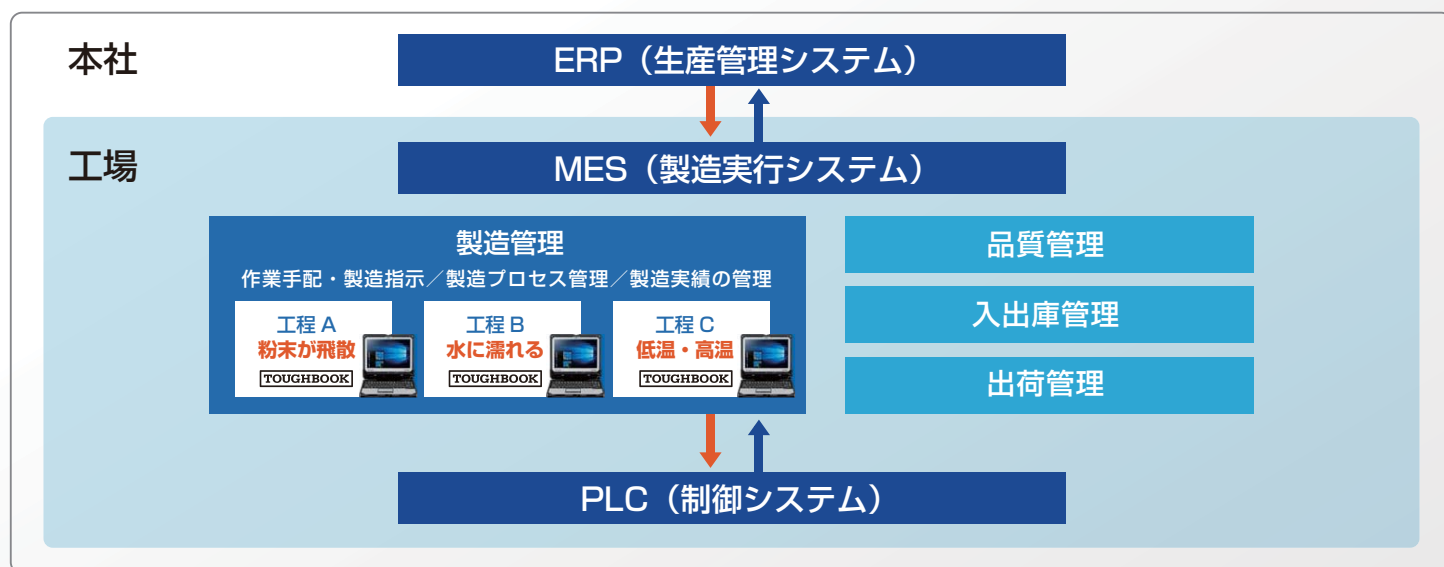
本社

ERP（生産管理システム）

工場

MES（製造実行システム）

製造管理

作業手配・製造指示／製造プロセス管理／製造実績の管理

工程 A
粉末が飛散
TOUGHBOOK

工程 B
水に濡れる
TOUGHBOOK

工程 C
低温・高温
TOUGHBOOK

品質管理

入出庫管理

出荷管理

PLC（制御システム）